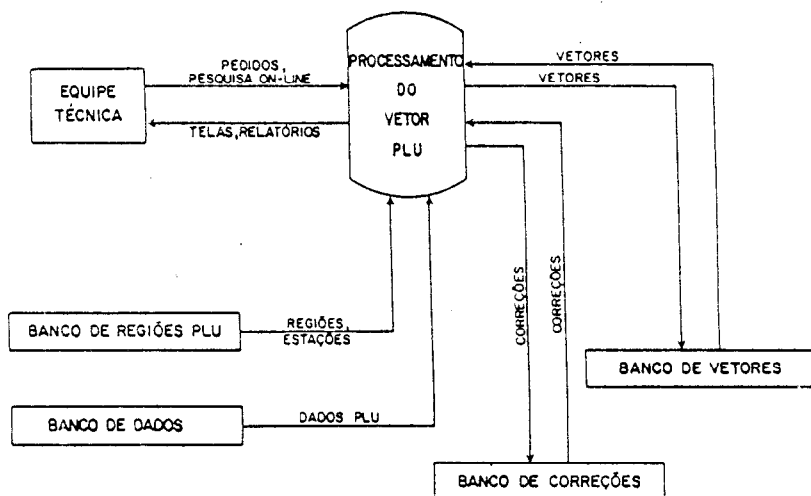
EQUIPE TÉCNICA

PEDIDOS, PESQUISA ON-LINE

TELAS, RELATÓRIOS

PROCESSAMENTO DO VETOR PLU

VETORES

VETORES

CORREÇÕES

CORREÇÕES

BANCO DE REGIÕES PLU

REGIÕES, ESTAÇÕES

BANCO DE VETORES

BANCO DE DADOS

DADOS PLU

BANCO DE CORREÇÕES